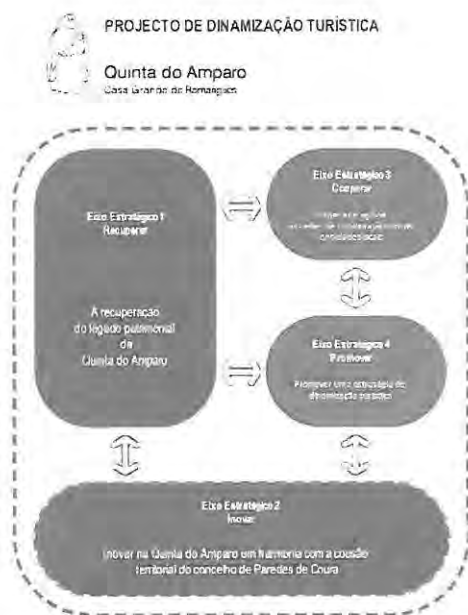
PROJECTO DE DINAMIZAÇÃO TURÍSTICA

Quinta do Amparo
Casa Grande de Romarigães

Eixo Estratégico 1
Recuperar

A recuperação do legado patrimonial da Quinta do Amparo

Eixo Estratégico 3
Cooperar

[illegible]

Eixo Estratégico 4
Promover

Promover uma estratégia de dinamização turística

Eixo Estratégico 2
Inovar

Inovar na Quinta do Amparo em harmonia com a coesão territorial do concelho de Paredes de Coura